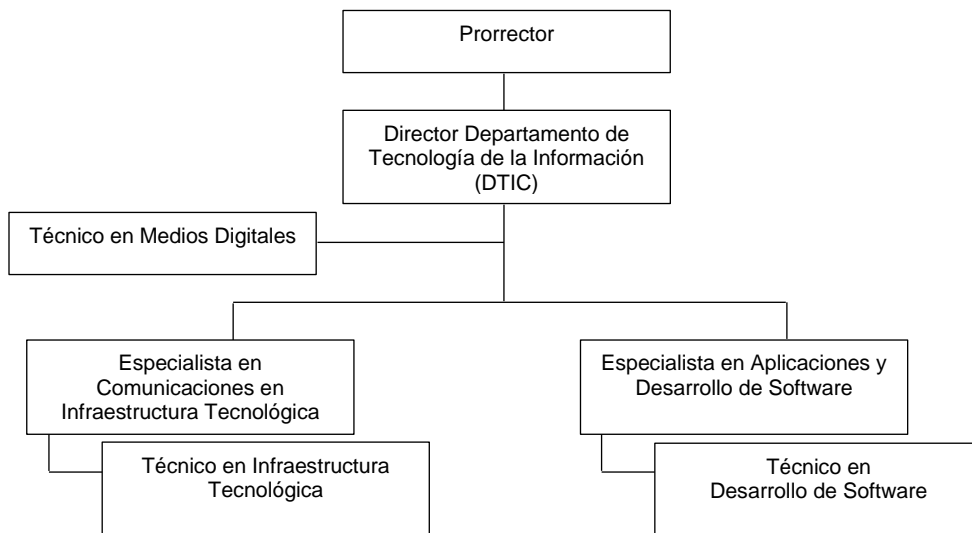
Prorrector

Director Departamento de Tecnología de la Información (DTIC)

Técnico en Medios Digitales

Especialista en Comunicaciones en Infraestructura Tecnológica

Técnico en Infraestructura Tecnológica

Especialista en Aplicaciones y Desarrollo de Software

Técnico en Desarrollo de Software